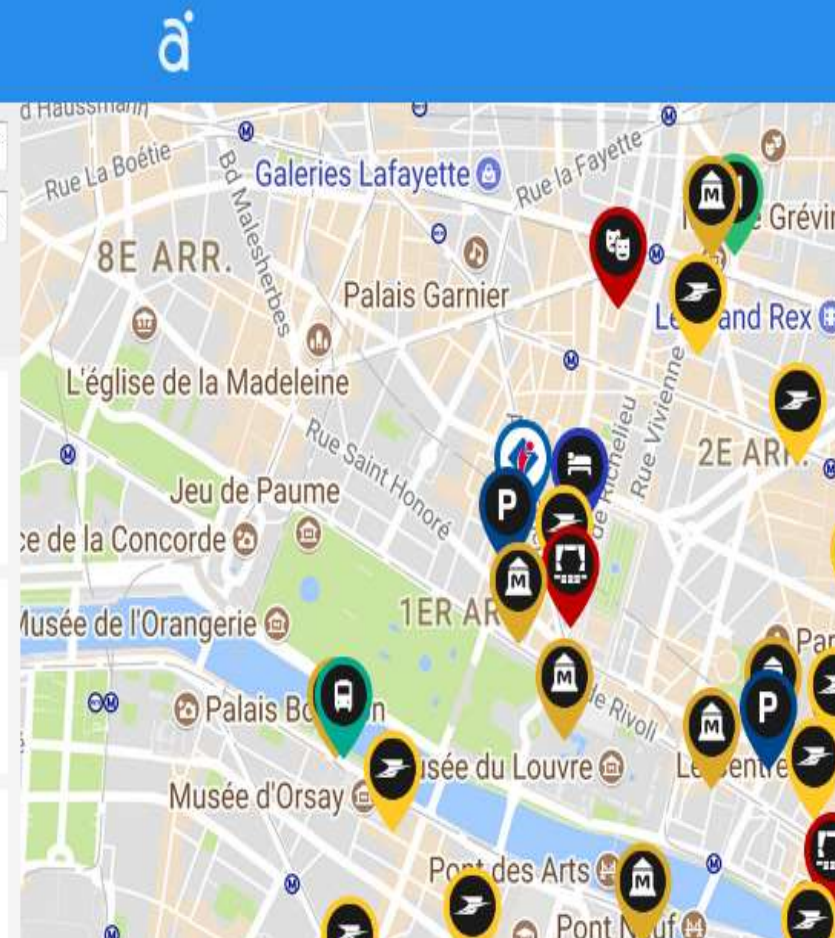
a

d Haussmann

Rue La Boétie

Bd Malesherbes

Galeries Lafayette

Rue la Fayette

8E ARR.

Grévin

Palais Garnier

Le Grand Rex

L'église de la Madeleine

Rue Saint Honoré

Rue de Richelieu

Rue Vivienne

2E ARR.

Jeu de Paume

ce de la Concorde

Musée de l'Orangerie

1ER AR

Par

Palais Bo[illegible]n

de Rivoli

Musée du Louvre

Le Centre

Musée d'Orsay

Pont des Arts

Pont Neuf

P

P

M

M

M

M

M